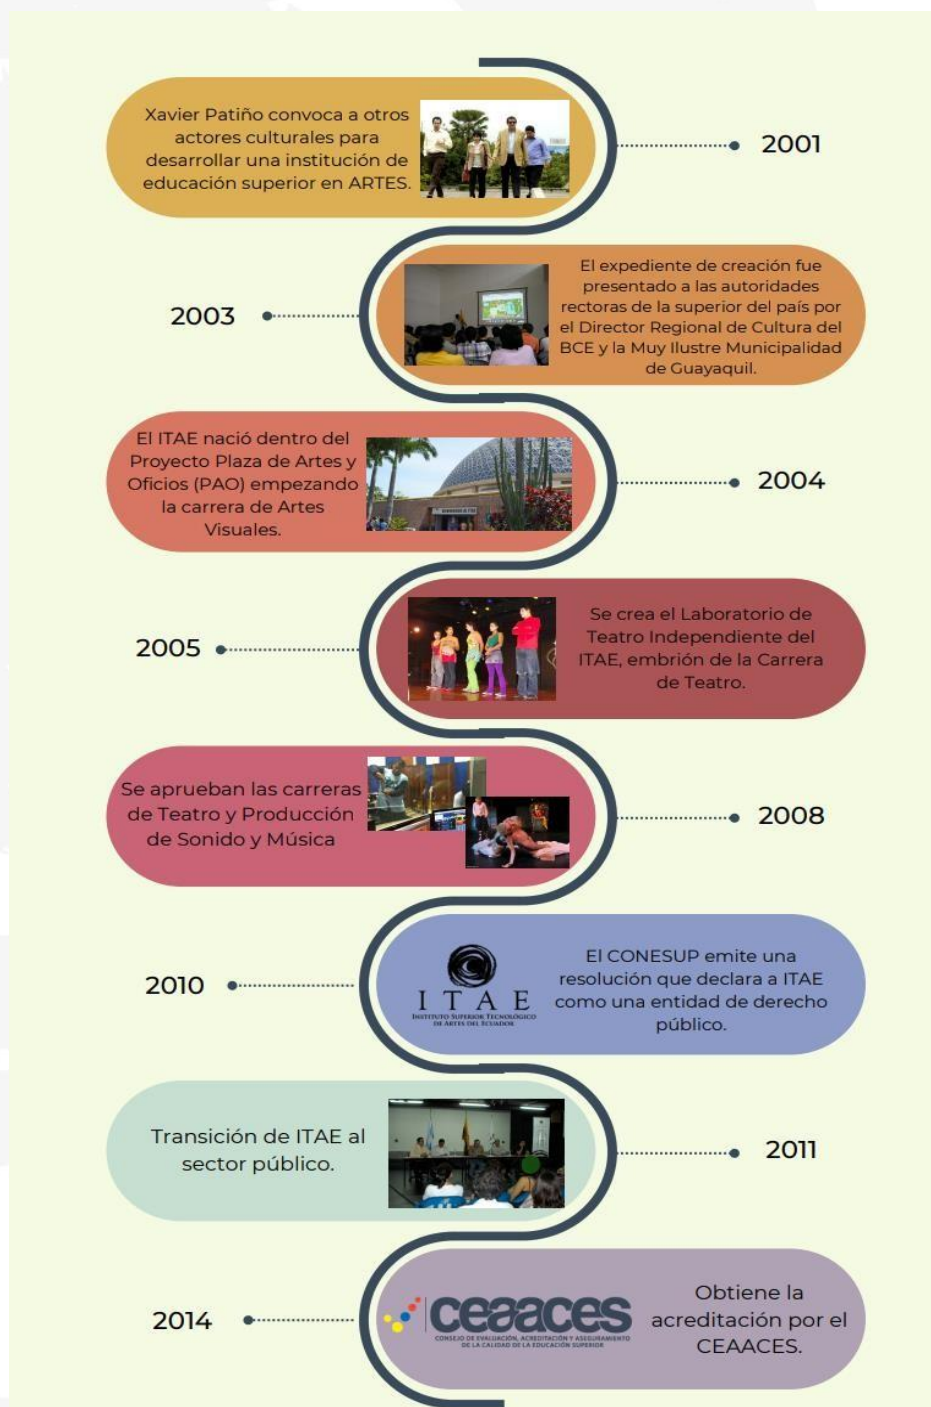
Xavier Patiño convoca a otros actores culturales para desarrollar una institución de educación superior en ARTES.

2001

2003

El expediente de creación fue presentado a las autoridades rectoras de la superior del país por el Director Regional de Cultura del BCE y la Muy Ilustre Municipalidad de Guayaquil.

El ITAE nació dentro del Proyecto Plaza de Artes y Oficios (PAO) empezando la carrera de Artes Visuales.

2004

2005

Se crea el Laboratorio de Teatro Independiente del ITAE, embrión de la Carrera de Teatro.

Se aprueban las carreras de Teatro y Producción de Sonido y Música

2008

2010

I T A E
INSTITUTO SUPERIOR TECNOLÓGICO DE ARTES DEL ECUADOR

El CONESUP emite una resolución que declara a ITAE como una entidad de derecho público.

Transición de ITAE al sector público.

2011

2014

ceaaces
CONSEJO DE EVALUACIÓN, ACREDITACIÓN Y ASEGURAMIENTO DE LA CALIDAD DE LA EDUCACIÓN SUPERIOR

Obtiene la acreditación por el CEAACES.